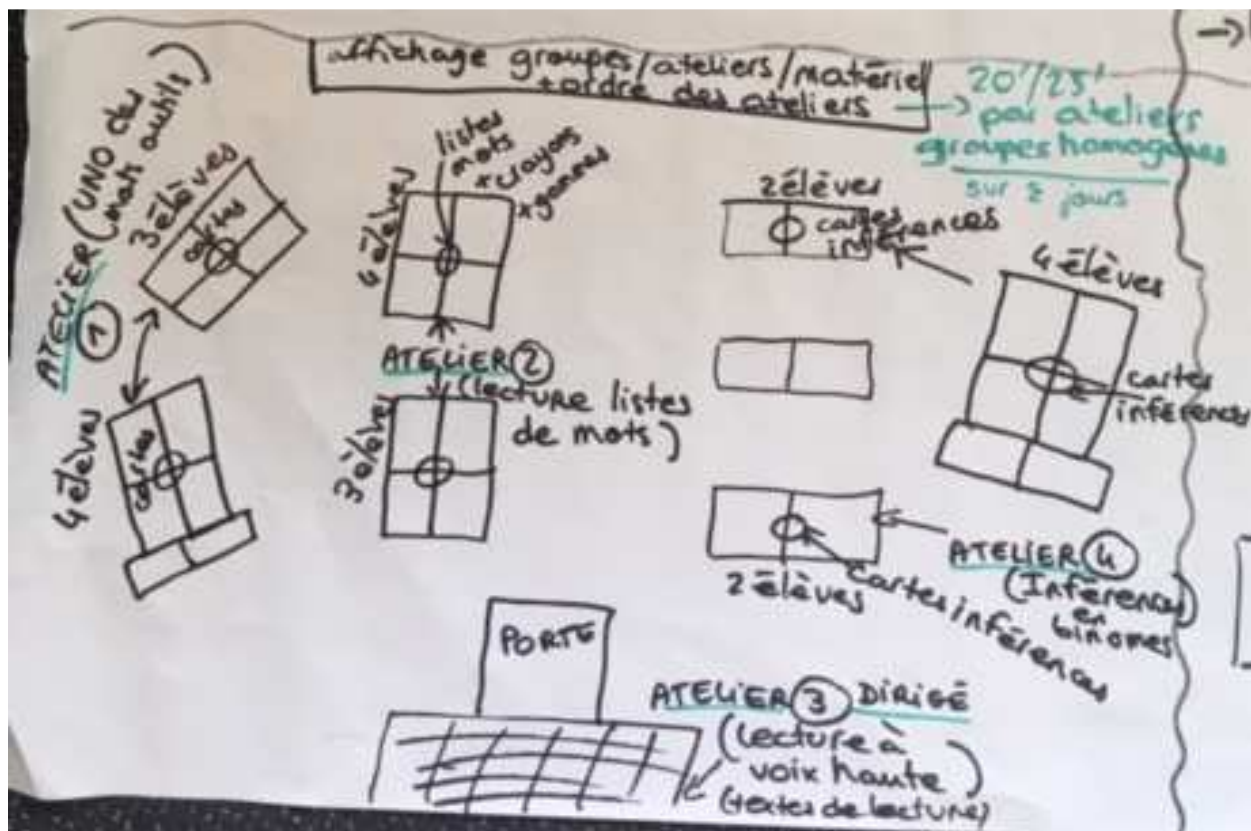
affichage groupes/ateliers/matériel + ordre des ateliers

20'/25' par ateliers groupes homogènes
sur 2 jours

ATELIER (1) (UNO des mots outils)
3élèves
cartes
4élèves
cartes

listes mots + crayons + gommes
4élèves
ATELIER (2) (lecture listes de mots)
3élèves

2élèves
cartes inférences

4élèves
cartes inférences

ATELIER (4) (Inférences en binômes)
2élèves
cartes inférences

PORTE

ATELIER (3) DIRIGÉ (lecture à voix haute) (textes de lecture)